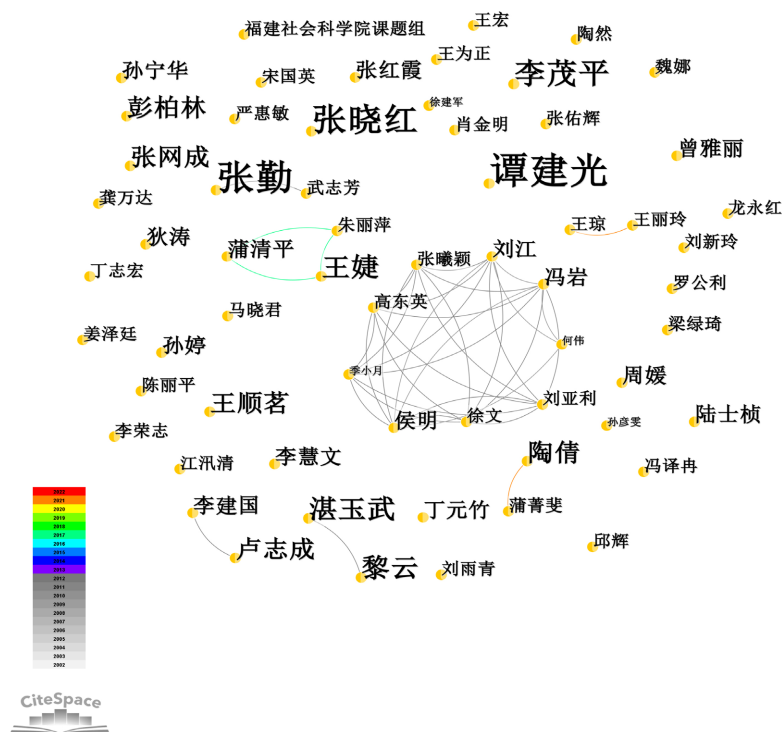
福建社会科学院课题组
王宏
陶然
孙宁华
宋国英
张红霞
王为正
李茂平
魏娜
彭柏林
严惠敏
徐建军
张晓红
肖金明
张佑辉
曾雅丽
张网成
张勤
谭建光
龚万达
武志芳
龙永红
朱丽萍
王琼
王丽玲
狄涛
蒲清平
王婕
张曦颖
刘江
刘新玲
丁志宏
冯岩
罗公利
马晓君
高东英
姜泽廷
梁绿琦
孙婷
何伟
季小月
周媛
陈丽平
刘亚利
王顺茗
侯明
徐文
陆士桢
孙彦斐
李荣志
陶倩
江汛清
李慧文
冯译冉
李建国
湛玉武
丁元竹
蒲菁斐
邱辉
卢志成
黎云
刘雨青
2022
2021
2020
2019
2018
2017
2016
2015
2014
2013
2012
2011
2010
2009
2008
2007
2006
2005
2004
2003
2002
CiteSpace